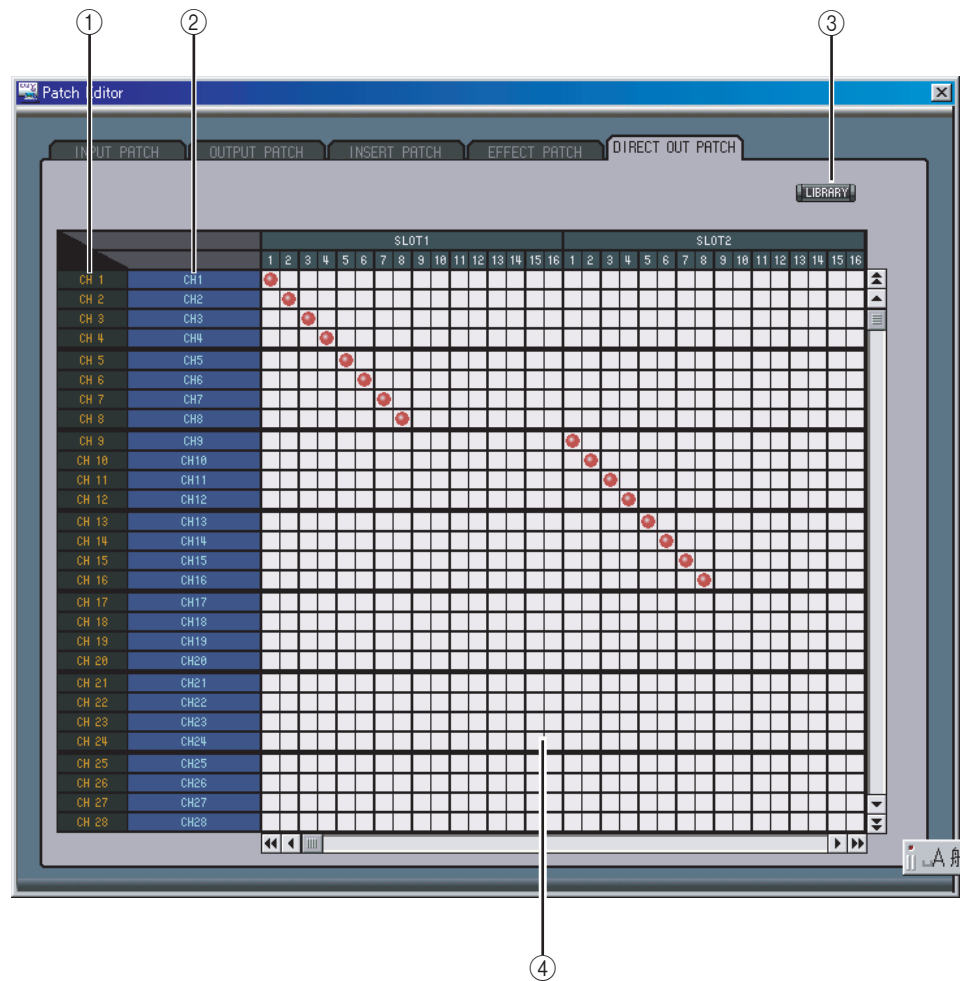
①
②
③

Patch Editor

INPUT PATCH
OUTPUT PATCH
INSERT PATCH
EFFECT PATCH
DIRECT OUT PATCH

LIBRARY

| | | SLOT1 | | | | | | | | | | | | | | | | SLOT2 | | | | | | | | | | | | | | | |
|---|---|---|---|---|---|---|---|---|---|---|---|---|---|---|---|---|---|---|---|---|---|---|---|---|---|---|---|---|---|---|---|---|---|
| | | 1 | 2 | 3 | 4 | 5 | 6 | 7 | 8 | 9 | 10 | 11 | 12 | 13 | 14 | 15 | 16 | 1 | 2 | 3 | 4 | 5 | 6 | 7 | 8 | 9 | 10 | 11 | 12 | 13 | 14 | 15 | 16 |
| CH 1 | CH1 | | | | | | | | | | | | | | | | | | | | | | | | | | | | | | | | |
| CH 2 | CH2 | | | | | | | | | | | | | | | | | | | | | | | | | | | | | | | | |
| CH 3 | CH3 | | | | | | | | | | | | | | | | | | | | | | | | | | | | | | | | |
| CH 4 | CH4 | | | | | | | | | | | | | | | | | | | | | | | | | | | | | | | | |
| CH 5 | CH5 | | | | | | | | | | | | | | | | | | | | | | | | | | | | | | | | |
| CH 6 | CH6 | | | | | | | | | | | | | | | | | | | | | | | | | | | | | | | | |
| CH 7 | CH7 | | | | | | | | | | | | | | | | | | | | | | | | | | | | | | | | |
| CH 8 | CH8 | | | | | | | | | | | | | | | | | | | | | | | | | | | | | | | | |
| CH 9 | CH9 | | | | | | | | | | | | | | | | | | | | | | | | | | | | | | | | |
| CH 10 | CH10 | | | | | | | | | | | | | | | | | | | | | | | | | | | | | | | | |
| CH 11 | CH11 | | | | | | | | | | | | | | | | | | | | | | | | | | | | | | | | |
| CH 12 | CH12 | | | | | | | | | | | | | | | | | | | | | | | | | | | | | | | | |
| CH 13 | CH13 | | | | | | | | | | | | | | | | | | | | | | | | | | | | | | | | |
| CH 14 | CH14 | | | | | | | | | | | | | | | | | | | | | | | | | | | | | | | | |
| CH 15 | CH15 | | | | | | | | | | | | | | | | | | | | | | | | | | | | | | | | |
| CH 16 | CH16 | | | | | | | | | | | | | | | | | | | | | | | | | | | | | | | | |
| CH 17 | CH17 | | | | | | | | | | | | | | | | | | | | | | | | | | | | | | | | |
| CH 18 | CH18 | | | | | | | | | | | | | | | | | | | | | | | | | | | | | | | | |
| CH 19 | CH19 | | | | | | | | | | | | | | | | | | | | | | | | | | | | | | | | |
| CH 20 | CH20 | | | | | | | | | | | | | | | | | | | | | | | | | | | | | | | | |
| CH 21 | CH21 | | | | | | | | | | | | | | | | | | | | | | | | | | | | | | | | |
| CH 22 | CH22 | | | | | | | | | | | | | | | | | | | | | | | | | | | | | | | | |
| CH 23 | CH23 | | | | | | | | | | | | | | | | | | | | | | | | | | | | | | | | |
| CH 24 | CH24 | | | | | | | | | | | | | | | | | | | | | | | | | | | | | | | | |
| CH 25 | CH25 | | | | | | | | | | | | | | | | | | | | | | | | | | | | | | | | |
| CH 26 | CH26 | | | | | | | | | | | | | | | | | | | | | | | | | | | | | | | | |
| CH 27 | CH27 | | | | | | | | | | | | | | | | | | | | | | | | | | | | | | | | |
| CH 28 | CH28 | | | | | | | | | | | | | | | | | | | | | | | | | | | | | | | | |

A 般

④